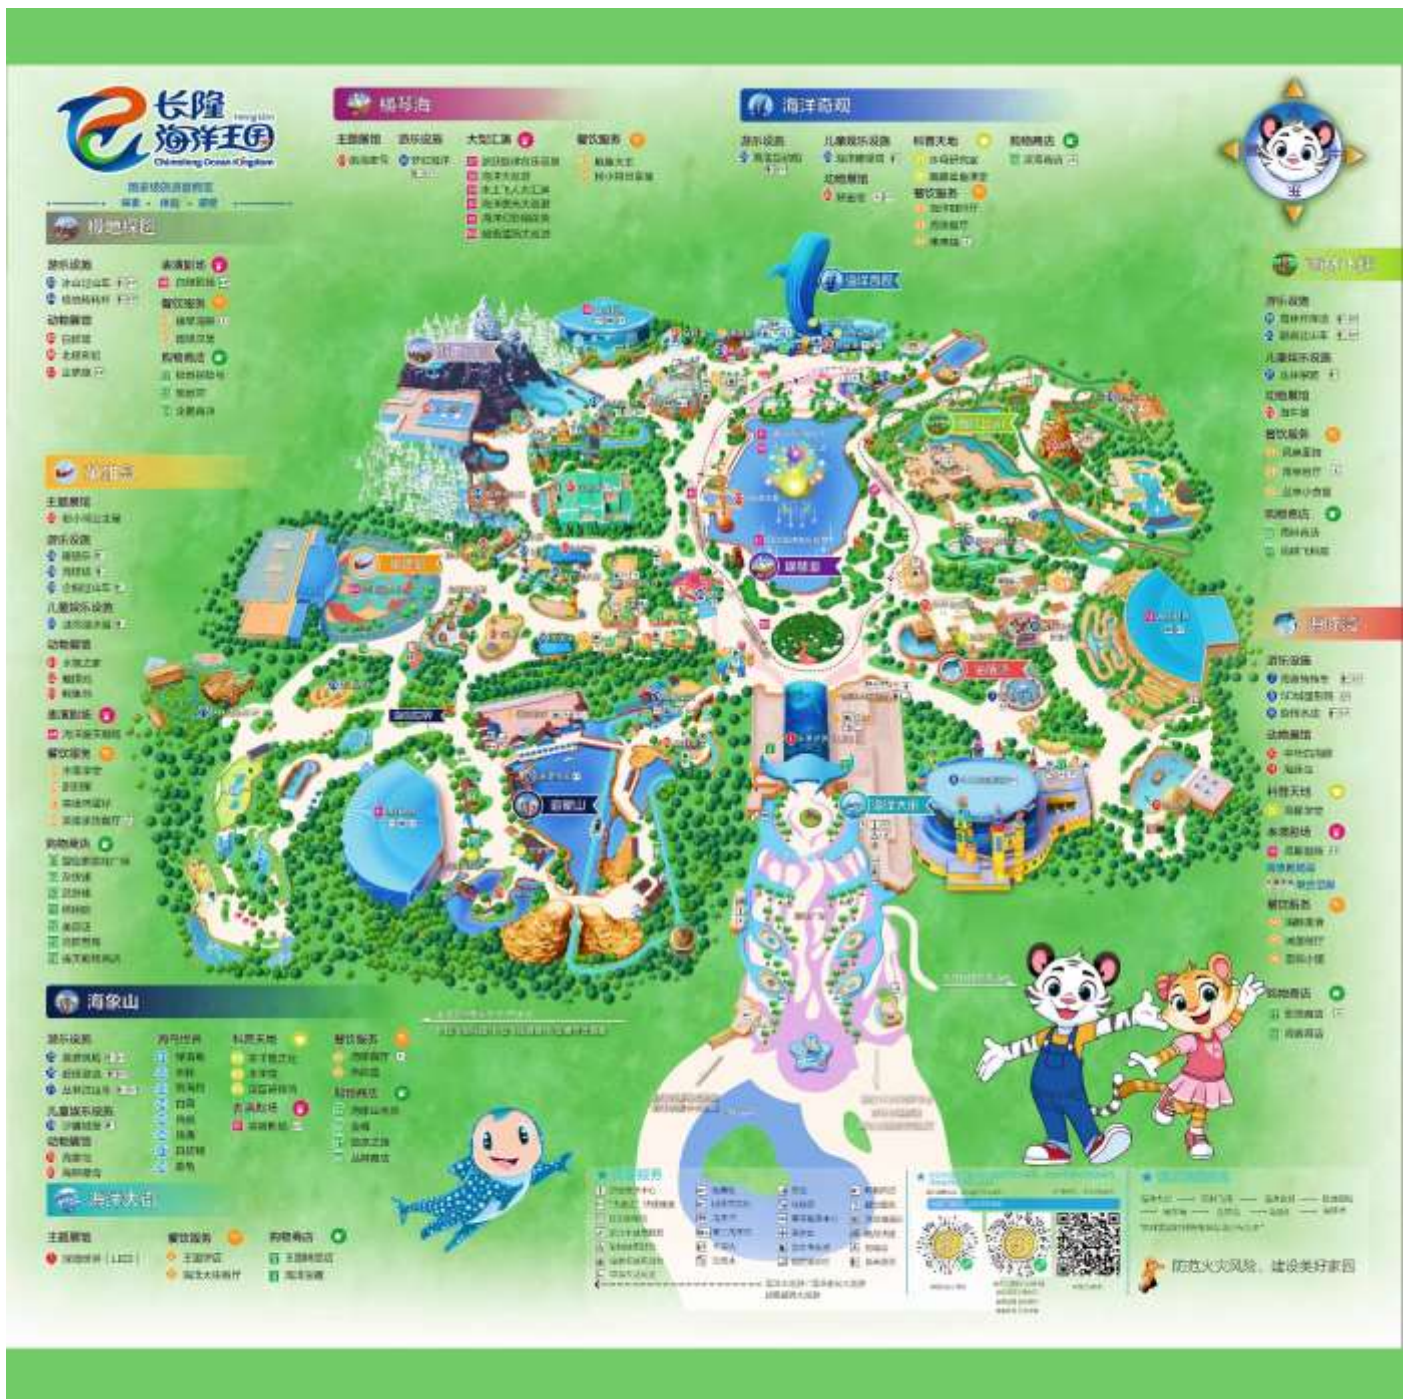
长隆海洋王国
Chimelong Ocean Kingdom

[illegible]

极地探险

游乐设施
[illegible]

动物展馆
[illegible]

表演剧场
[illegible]

餐饮服务
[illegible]

购物商店
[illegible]

缤纷海

主题展馆
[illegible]

游乐设施
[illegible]

大型汇演
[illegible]

餐饮服务
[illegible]

海洋奇观

游乐设施
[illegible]

儿童娱乐设施
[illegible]

动物展馆
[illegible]

科普天地
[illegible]

餐饮服务
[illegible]

购物商店
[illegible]

南
北
西
东

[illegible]

游乐设施
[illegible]

儿童娱乐设施
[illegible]

动物展馆
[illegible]

餐饮服务
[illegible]

购物商店
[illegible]

海洋奇观

缤纷海

海洋大街

海象山

海洋大街

海象山

游乐设施
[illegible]

海豚世界
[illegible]

科普天地
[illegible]

表演剧场
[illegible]

餐饮服务
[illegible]

购物商店
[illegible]

儿童娱乐设施
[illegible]

动物展馆
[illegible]

海洋大街

主题展馆
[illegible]

餐饮服务
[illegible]

购物商店
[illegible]

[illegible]

防范火灾风险，建设美好家园